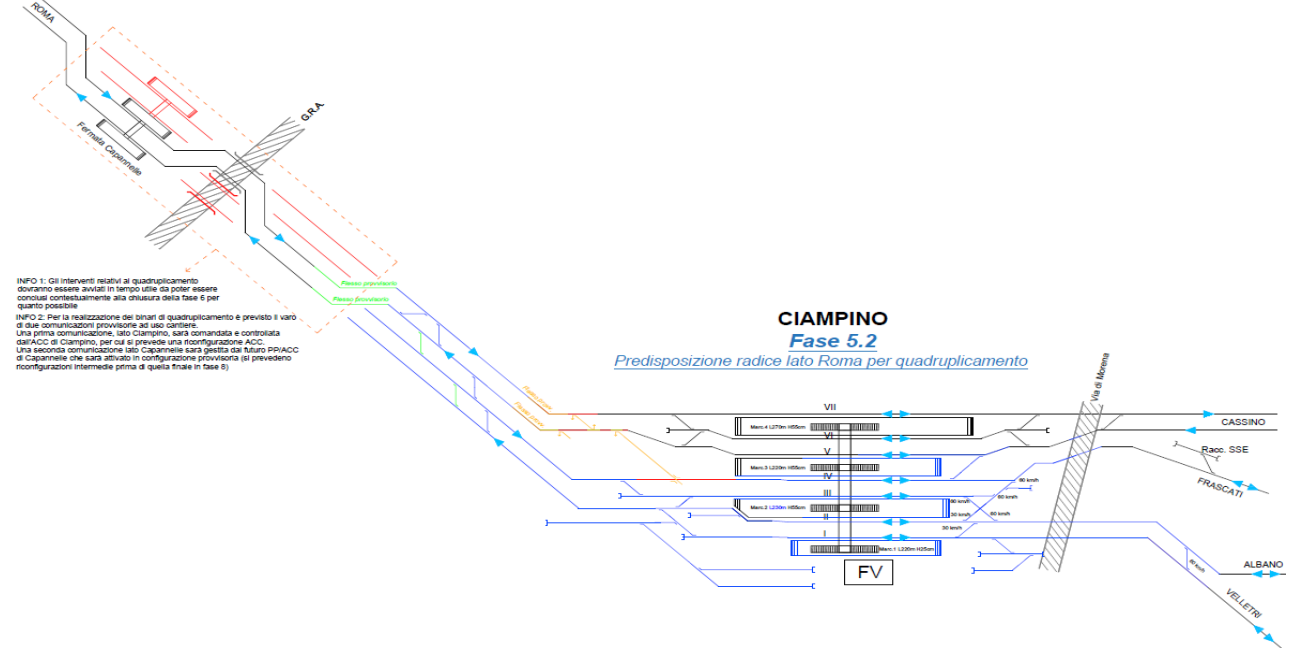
ROMA

G.R.A.

Fermata Capannelle

Flesso provvisorio

Flesso provvisorio

INFO 1: Gli interventi relativi al quadruplicamento dovranno essere avviati in tempo utile da poter essere conclusi contestualmente alla chiusura della fase 6 per quanto possibile

INFO 2: Per la realizzazione dei binari di quadruplicamento è previsto il varo di due comunicazioni provvisorie ad uso cantiere.
Una prima comunicazione, lato Ciampino, sarà comandata e controllata dall'ACC di Ciampino, per cui si prevede una riconfigurazione ACC.
Una seconda comunicazione lato Capannelle sarà gestita dal futuro PP/ACC di Capannelle che sarà attivato in configurazione provvisoria (si prevedono riconfigurazioni intermedie prima di quella finale in fase 8)

CIAMPINO
Fase 5.2
Predisposizione radice lato Roma per quadruplicamento

Via di Morena

VII
Marc.4 L270m H55cm
VI
V
Marc.3 L220m H55cm
IV
III
Marc.2 L230m H55cm
II
I
Marc.1 L220m H25cm

60 km/h
60 km/h
30 km/h
60 km/h
30 km/h
30 km/h
60 km/h

FV

CASSINO
Racc. SSE
FRASCATI
ALBANO
VELLETRI